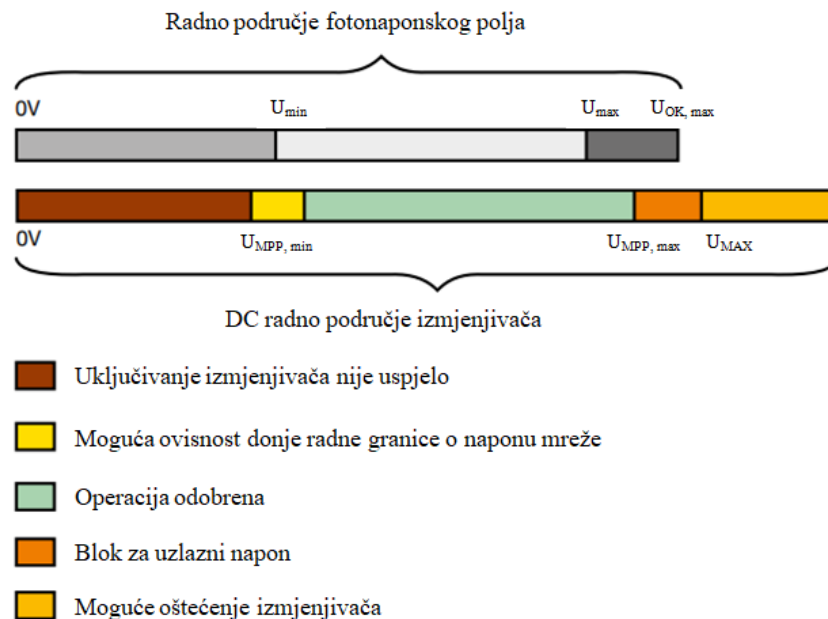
Radno područje fotonaponskog polja

0V $U_{min}$ $U_{max}$ $U_{OK, max}$

0V $U_{MPP, min}$ $U_{MPP, max}$ $U_{MAX}$

DC radno područje izmjenjivača

Uključivanje izmjenjivača nije uspjelo

Moguća ovisnost donje radne granice o naponu mreže

Operacija odobrena

Blok za uzlazni napon

Moguće oštećenje izmjenjivača